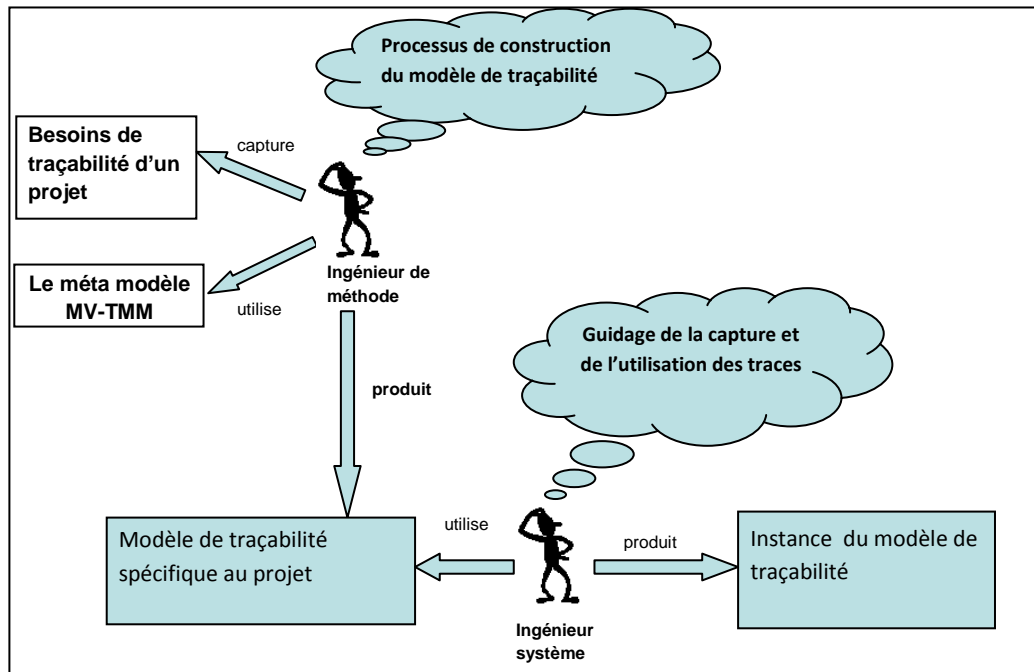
Processus de construction du modèle de traçabilité

Besoins de traçabilité d'un projet

capture

Ingénieur de méthode

Le méta modèle MV-TMM

utilise

Guidage de la capture et de l'utilisation des traces

produit

Modèle de traçabilité spécifique au projet

utilise

produit

Instance du modèle de traçabilité

Ingénieur système